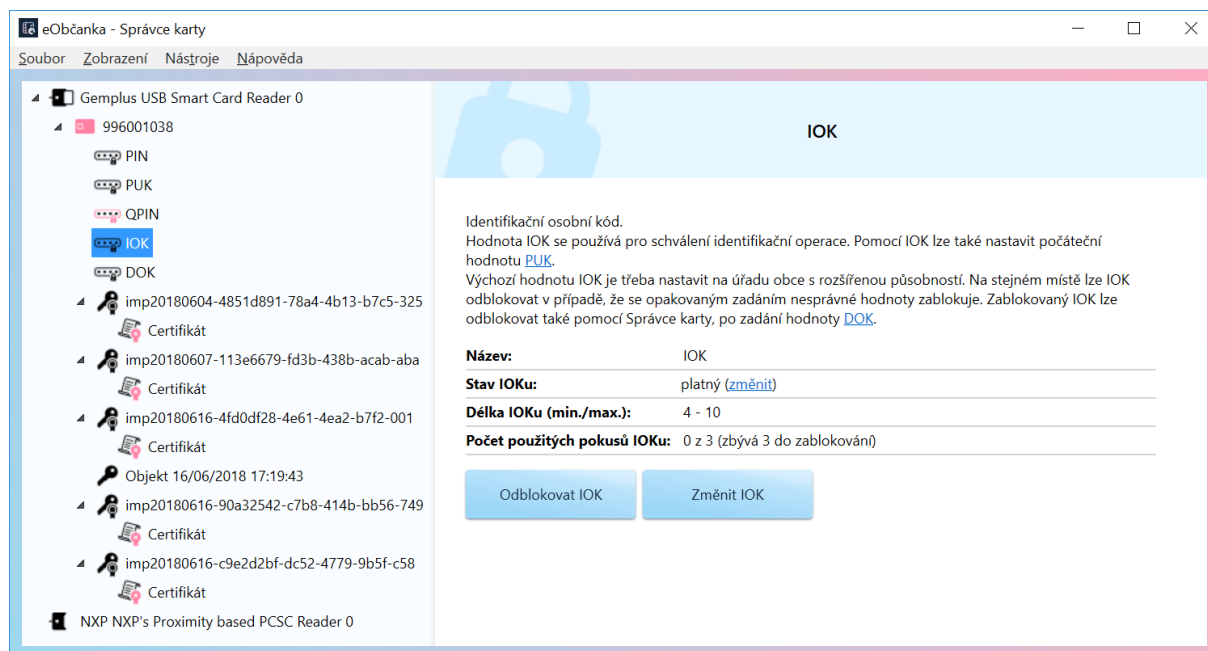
eObčanka - Správce karty

Soubor Zobrazení Nástroje Nápověda

Gemplus USB Smart Card Reader 0
996001038
PIN
PUK
QPIN
IOK
DOK
imp20180604-4851d891-78a4-4b13-b7c5-325
Certifikát
imp20180607-113e6679-fd3b-438b-acab-aba
Certifikát
imp20180616-4fd0df28-4e61-4ea2-b7f2-001
Certifikát
Objekt 16/06/2018 17:19:43
imp20180616-90a32542-c7b8-414b-bb56-749
Certifikát
imp20180616-c9e2d2bf-dc52-4779-9b5f-c58
Certifikát
NXP NXP's Proximity based PCSC Reader 0

IOK

Identifikační osobní kód.
Hodnota IOK se používá pro schválení identifikační operace. Pomocí IOK lze také nastavit počáteční hodnotu PUK.
Výchozí hodnotu IOK je třeba nastavit na úřadu obce s rozšířenou působností. Na stejném místě lze IOK odblokovat v případě, že se opakovaným zadáním nesprávné hodnoty zablokuje. Zablokovaný IOK lze odblokovat také pomocí Správce karty, po zadání hodnoty DOK.

| | |
|---|---|
| Název: | IOK |
| Stav IOKu: | platný (změnit) |
| Délka IOKu (min./max.): | 4 - 10 |
| Počet použitých pokusů IOKu: | 0 z 3 (zbývá 3 do zablokování) |

Odblokovat IOK
Změnit IOK